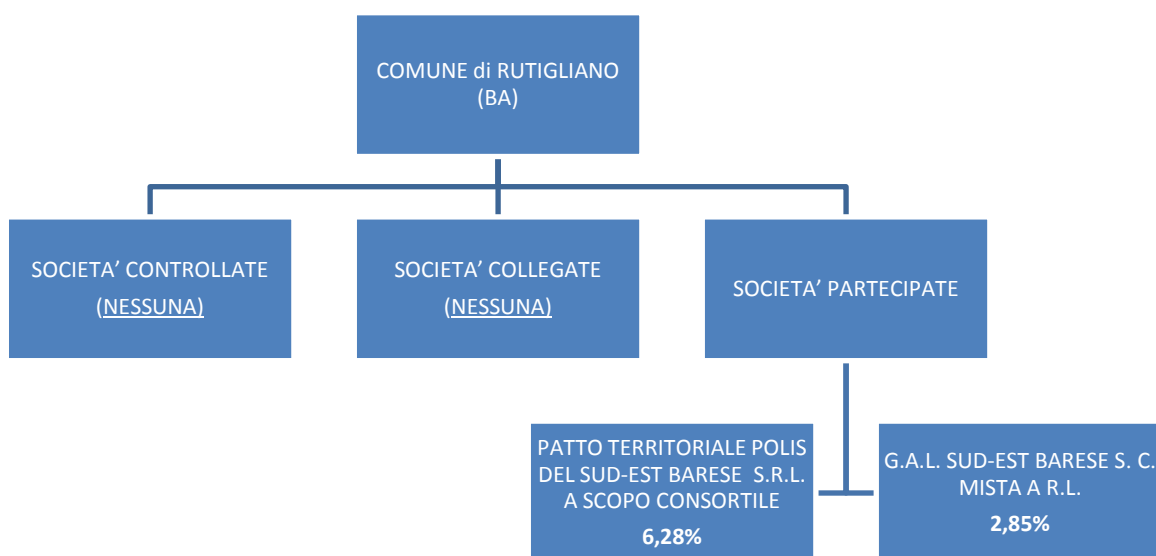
COMUNE di RUTIGLIANO (BA)

SOCIETA' CONTROLLATE (NESSUNA)

SOCIETA' COLLEGATE (NESSUNA)

SOCIETA' PARTECIPATE

PATTO TERRITORIALE POLIS DEL SUD-EST BARESE S.R.L. A SCOPO CONSORTILE
6,28%

G.A.L. SUD-EST BARESE S. C. MISTA A R.L.
2,85%